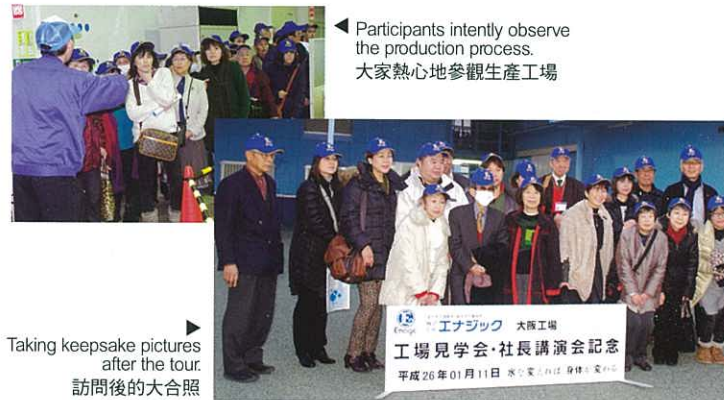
◀ Participants intently observe the production process.
大家熱心地參觀生產工場

▶
Taking keepsake pictures after the tour.
訪問後的大合照

エナジック 大阪工場
工場見学会・社長講演会記念
平成26年01月11日 水が変われば 身体も変わる